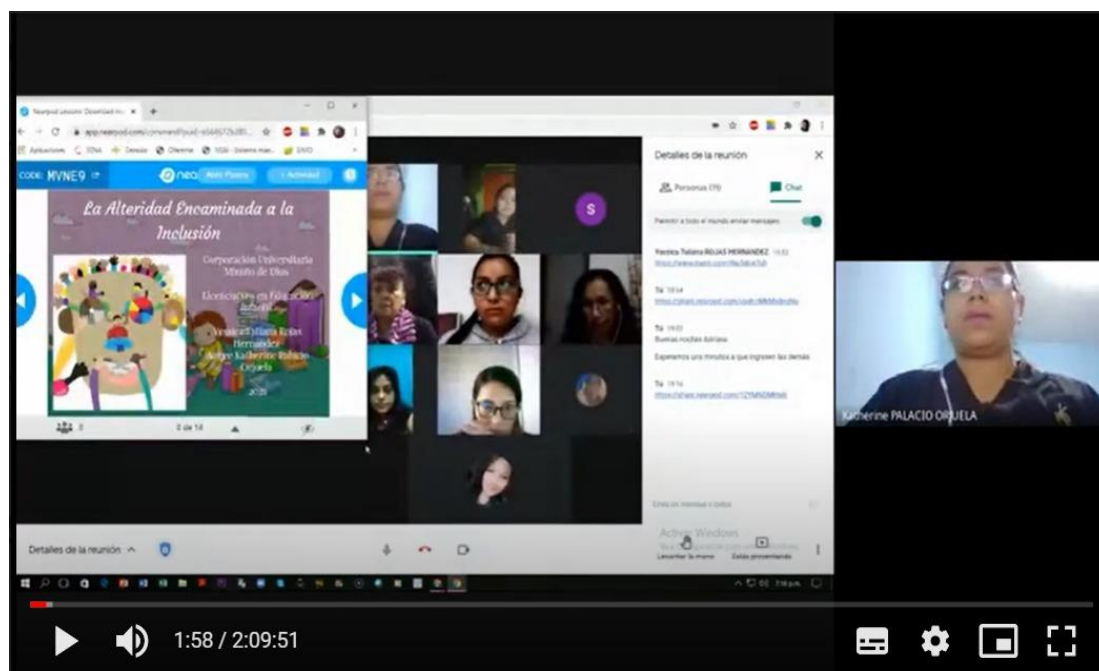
Nearpod Lessons: Download no

app.nearpod.com

Aplicaciones

CODE: MVNE9

nearpod

La Alteridad Encaminada a la Inclusión

Corporación Universitaria Minuto de Dios

Licenciatura en Educación Infantil

Yessica Tatiana Rojas Hernandez
Angie Katherine Palacio Orjuela

2020

3 de 14

Detalles de la reunión

Personas (19)

Chat

Permitir a todo el mundo enviar mensajes

Yessica Tatiana ROJAS HERNANDEZ 19:02

Tú 19:04

Tú 19:03
Buenas noches doñas

Esperemos unos minutos a que ingresen las demás

Tú 19:16

Envía un mensaje a todos

S

Katherine PALACIO ORJUELA

Detalles de la reunión

Activar Windows

Levantar la mano

Estás presentando

1:58 / 2:09:51